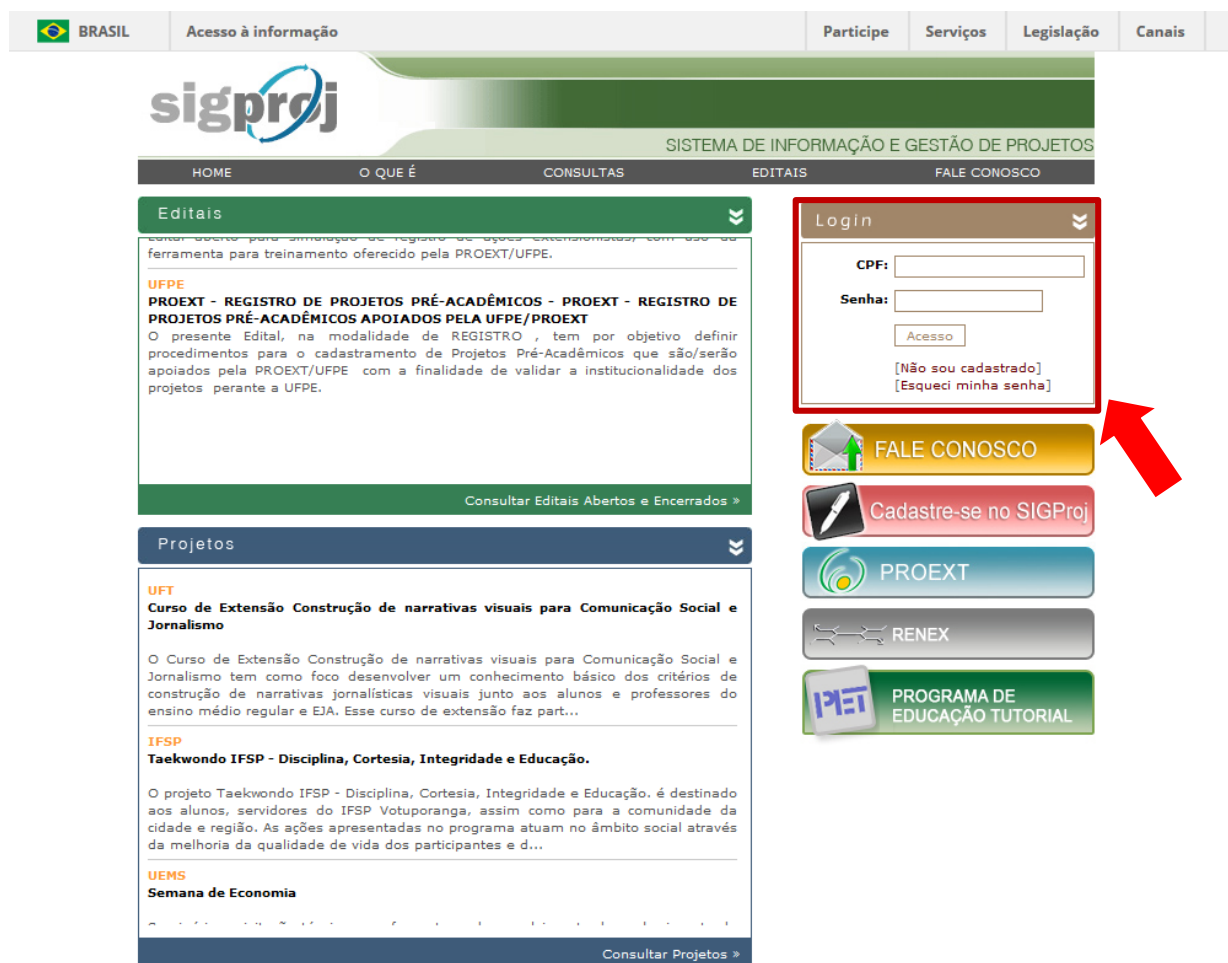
BRASIL | Acesso à informação | Participe | Serviços | Legislação | Canais

sigproj

SISTEMA DE INFORMAÇÃO E GESTÃO DE PROJETOS

HOME | O QUE É | CONSULTAS | EDITAIS | FALE CONOSCO

Editais

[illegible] ferramenta para treinamento oferecido pela PROEXT/UFPE.

UFPE
PROEXT - REGISTRO DE PROJETOS PRÉ-ACADÊMICOS - PROEXT - REGISTRO DE PROJETOS PRÉ-ACADÊMICOS APOIADOS PELA UFPE/PROEXT
O presente Edital, na modalidade de REGISTRO , tem por objetivo definir procedimentos para o cadastramento de Projetos Pré-Acadêmicos que são/serão apoiados pela PROEXT/UFPE com a finalidade de validar a institucionalidade dos projetos perante a UFPE.

Consultar Editais Abertos e Encerrados »

Projetos

UFT
Curso de Extensão Construção de narrativas visuais para Comunicação Social e Jornalismo

O Curso de Extensão Construção de narrativas visuais para Comunicação Social e Jornalismo tem como foco desenvolver um conhecimento básico dos critérios de construção de narrativas jornalísticas visuais junto aos alunos e professores do ensino médio regular e EJA. Esse curso de extensão faz part...

IFSP
Taekwondo IFSP - Disciplina, Cortesia, Integridade e Educação.

O projeto Taekwondo IFSP - Disciplina, Cortesia, Integridade e Educação. é destinado aos alunos, servidores do IFSP Votuporanga, assim como para a comunidade da cidade e região. As ações apresentadas no programa atuam no âmbito social através da melhoria da qualidade de vida dos participantes e d...

UEMS
Semana de Economia

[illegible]

Consultar Projetos »

Login

CPF:
Senha:
Acesso
[Não sou cadastrado]
[Esqueci minha senha]

FALE CONOSCO
Cadastre-se no SIGProj
PROEXT
RENEX
PET PROGRAMA DE EDUCAÇÃO TUTORIAL